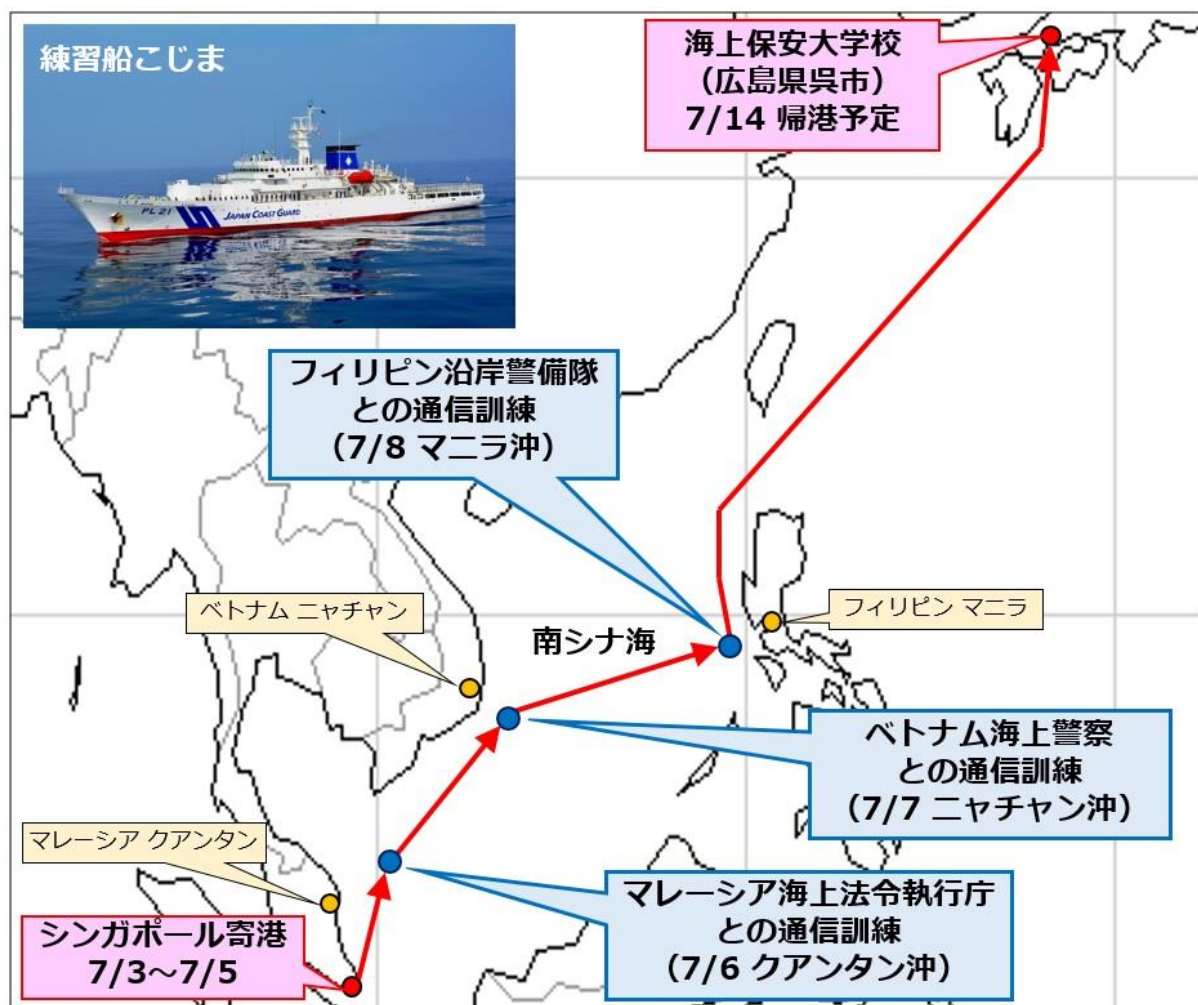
練習船こじま

PL 21

JAPAN COAST GUARD

海上保安大学校
(広島県呉市)
7/14 帰港予定

フィリピン沿岸警備隊
との通信訓練
(7/8 マニラ沖)

ベトナム ニャチャン

南シナ海

フィリピン マニラ

ベトナム海上警察
との通信訓練
(7/7 ニャチャン沖)

マレーシア クアンタン

シンガポール寄港
7/3～7/5

マレーシア海上法令執行庁
との通信訓練
(7/6 クアンタン沖)